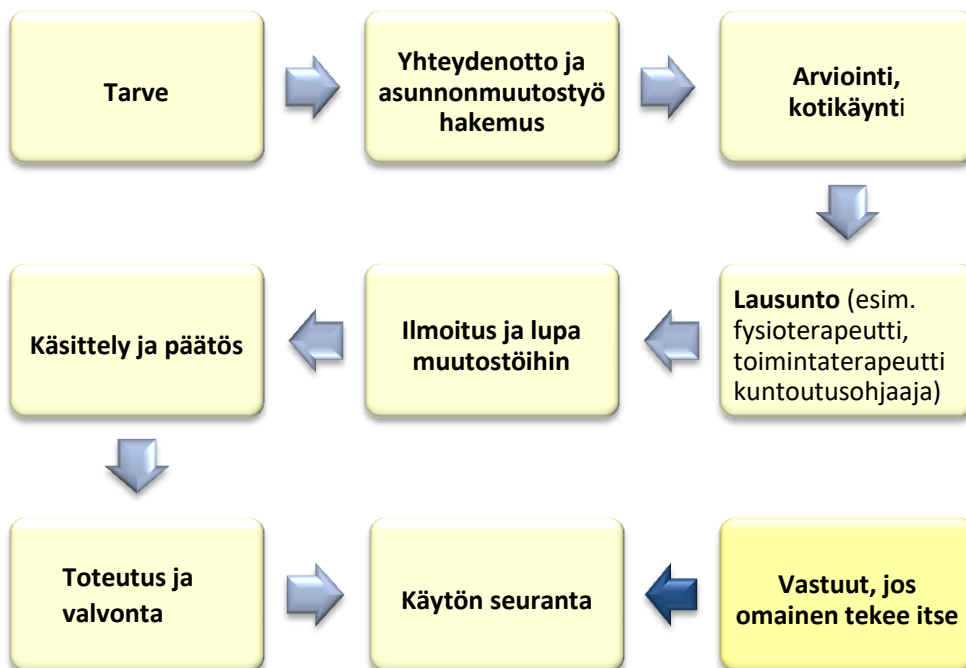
Tarve

Yhteydenotto ja asunnonmuutostyö hakemus

Arviointi, kotikäynti

Lausunto (esim. fysioterapeutti, toimintaterapeutti kuntoutusohjaaja)

Ilmoitus ja lupa muutostöihin

Käsittely ja päätös

Toteutus ja valvonta

Käytön seuranta

Vastuut, jos omainen tekee itse